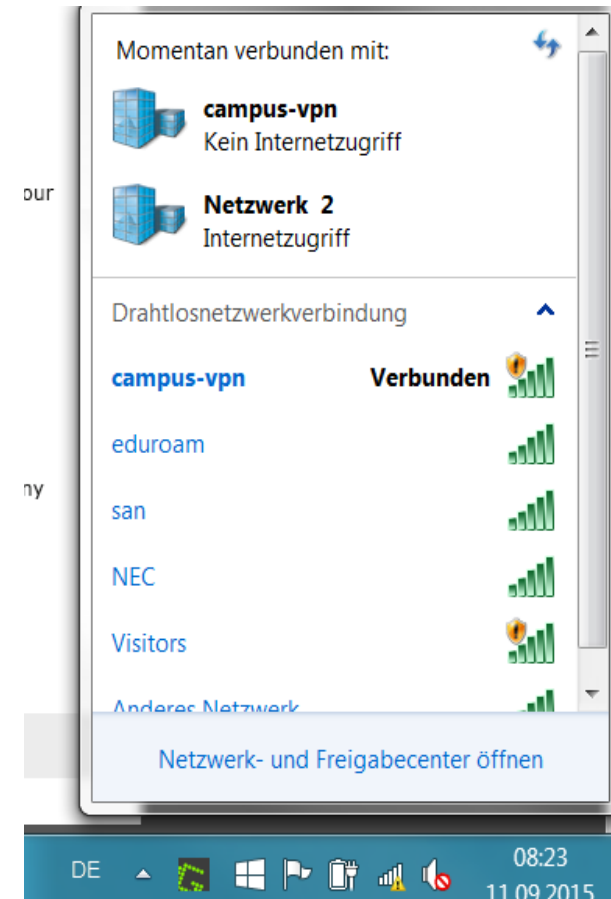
our

ny

Momentan verbunden mit:

campus-vpn
Kein Internetzugriff

Netzwerk 2
Internetzugriff

Drahtlosnetzwerkverbindung

campus-vpn Verbunden

eduroam

san

NEC

Visitors

Anderes Netzwerk

Netzwerk- und Freigabecenter öffnen

DE

08:23
11.09.2015